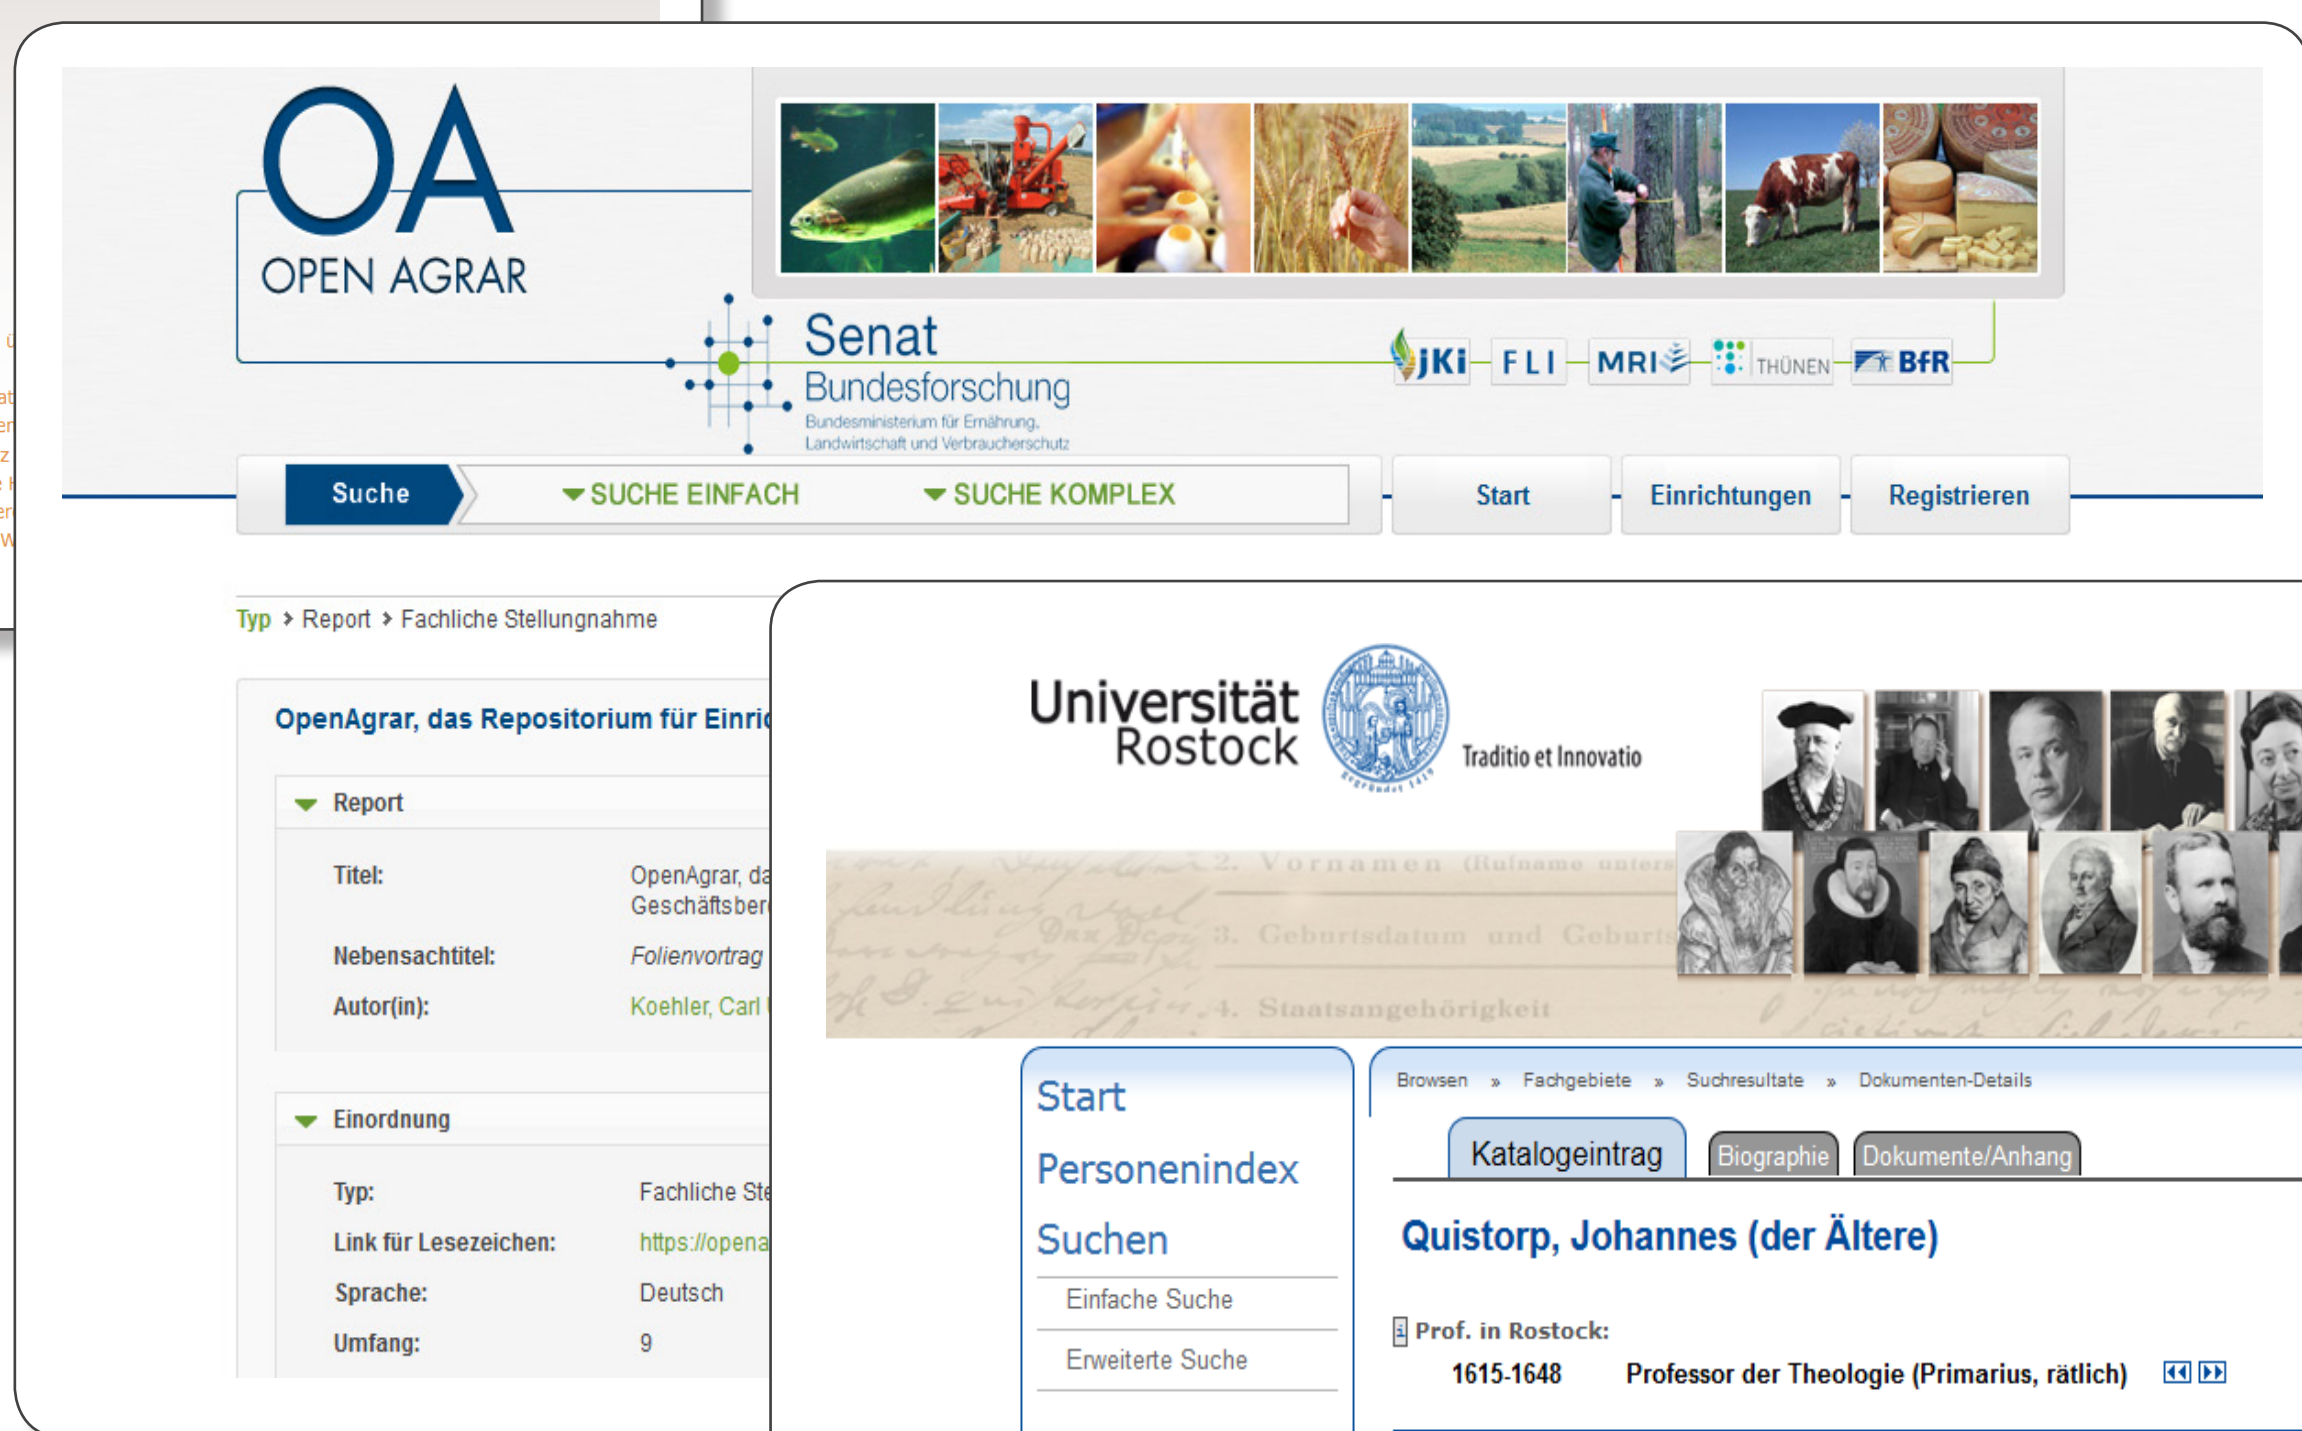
OA
OPEN AGRAR

Senat
Bundesforschung
Bundesministerium für Ernährung, Landwirtschaft und Verbraucherschutz

JKI FLI MRI THÜNEN BfR

Suche
SUCHE EINFACH
SUCHE KOMPLEX
Start
Einrichtungen
Registrieren

Typ › Report › Fachliche Stellungnahme

OpenAgrar, das Repositorium für Einri

Report

Titel: OpenAgrar, da Geschäftsber
Nebensachtitel: Folienvortrag
Autor(in): Koehler, Carl

Einordnung

Typ: Fachliche Ste
Link für Lesezeichen: https://opena
Sprache: Deutsch
Umfang: 9

Universität Rostock
Traditio et Innovatio

2. Vornamen (Rufname unters
3. Geburtsdatum und Geburts
4. Staatsangehörigkeit

Start
Personenindex
Suchen
Einfache Suche
Erweiterte Suche

Browsen » Fachgebiete » Suchresultate » Dokumenten-Details

Katalogeintrag
Biographie
Dokumente/Anhang

Quistorp, Johannes (der Ältere)

Prof. in Rostock:
1615-1648 Professor der Theologie (Primarius, rätlich)